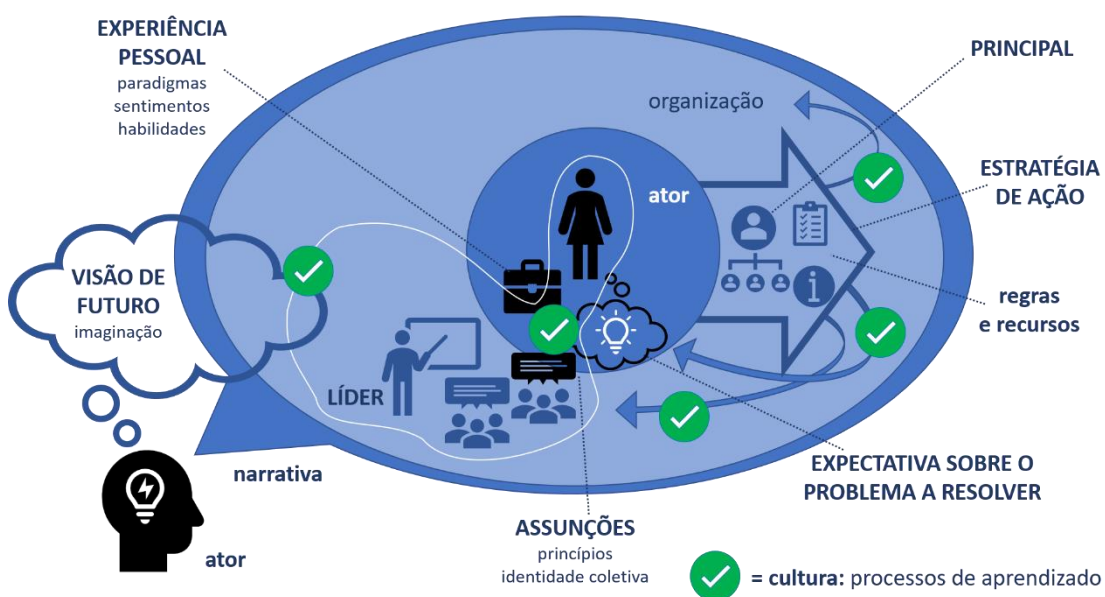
EXPERIÊNCIA PESSOAL
paradigmas
sentimentos
habilidades

PRINCIPAL

organização

ESTRATÉGIA DE AÇÃO

ator

VISÃO DE FUTURO
imaginação

regras e recursos

LÍDER

narrativa

EXPECTATIVA SOBRE O PROBLEMA A RESOLVER

ASSUNÇÕES
princípios
identidade coletiva

ator

= cultura: processos de aprendizado